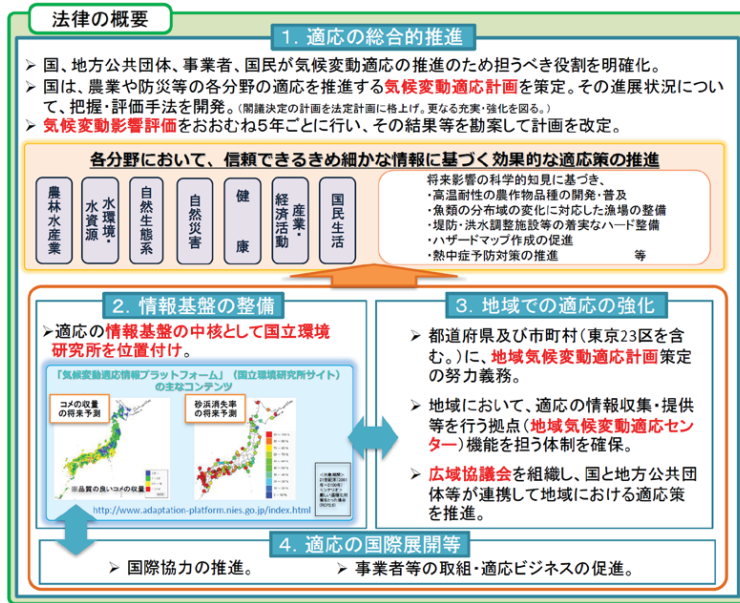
法律の概要

1. 適応の総合的推進

➢ 国、地方公共団体、事業者、国民が気候変動適応の推進のため担うべき役割を明確化。
➢ 国は、農業や防災等の各分野の適応を推進する気候変動適応計画を策定。その進展状況について、把握・評価手法を開発。(閣議決定の計画を法定計画に格上げ。更なる充実・強化を図る。)
➢ 気候変動影響評価をおおむね5年ごとに行い、その結果等を勘案して計画を改定。

各分野において、信頼できるきめ細かな情報に基づく効果的な適応策の推進

農林水産業
水環境・水資源
自然生態系
自然災害
健康
産業・経済活動
国民生活

将来影響の科学的知見に基づき、
・高温耐性の農作物品種の開発・普及
・魚類の分布域の変化に対応した漁場の整備
・堤防・洪水調整施設等の着実なハード整備
・ハザードマップ作成の促進
・熱中症予防対策の推進 等

2. 情報基盤の整備

➢適応の情報基盤の中核として国立環境研究所を位置付け。

「気候変動適応情報プラットフォーム」(国立環境研究所サイト)のおもなコンテンツ

コメの収量の将来予測
砂浜消失率の将来予測
品質の良いコメの収量
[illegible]

http://www.adaptation-platform.nies.go.jp/index.html

3. 地域での適応の強化

➢ 都道府県及び市町村(東京23区を含む。)に、地域気候変動適応計画策定の努力義務。
➢ 地域において、適応の情報収集・提供等を行う拠点(地域気候変動適応センター)機能を担う体制を確保。
➢ 広域協議会を組織し、国と地方公共団体等が連携して地域における適応策を推進。

4. 適応の国際展開等

➢ 国際協力の推進。
➢ 事業者等の取組・適応ビジネスの促進。